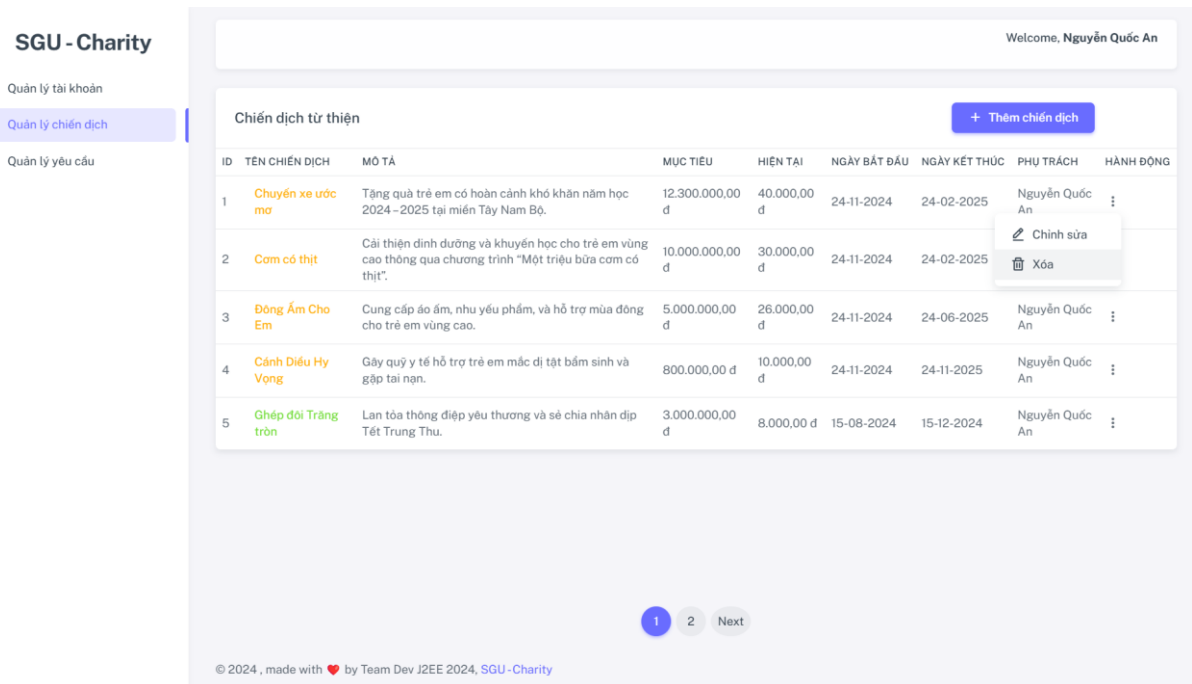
SGU - Charity

Quản lý tài khoản

Quản lý chiến dịch

Quản lý yêu cầu

Welcome, Nguyễn Quốc An

Chiến dịch từ thiện

+ Thêm chiến dịch

| ID | TÊN CHIẾN DỊCH | MÔ TẢ | MỤC TIÊU | HIỆN TẠI | NGÀY BẮT ĐẦU | NGÀY KẾT THÚC | PHỤ TRÁCH | HÀNH ĐỘNG |
|---|---|---|---|---|---|---|---|---|
| 1 | Chuyến xe ước mơ | Tặng quà trẻ em có hoàn cảnh khó khăn năm học 2024 – 2025 tại miền Tây Nam Bộ. | 12.300.000,00 đ | 40.000,00 đ | 24-11-2024 | 24-02-2025 | Nguyễn Quốc An | ⋮ |
| 2 | Cơm có thịt | Cải thiện dinh dưỡng và khuyến học cho trẻ em vùng cao thông qua chương trình "Một triệu bữa cơm có thịt". | 10.000.000,00 đ | 30.000,00 đ | 24-11-2024 | 24-02-2025 | | |
| 3 | Đông Ấm Cho Em | Cung cấp áo ấm, nhu yếu phẩm, và hỗ trợ mùa đông cho trẻ em vùng cao. | 5.000.000,00 đ | 26.000,00 đ | 24-11-2024 | 24-06-2025 | Nguyễn Quốc An | ⋮ |
| 4 | Cánh Diều Hy Vọng | Gây quỹ y tế hỗ trợ trẻ em mắc dị tật bẩm sinh và gặp tai nạn. | 800.000,00 đ | 10.000,00 đ | 24-11-2024 | 24-11-2025 | Nguyễn Quốc An | ⋮ |
| 5 | Ghép đôi Trăng tròn | Lan tỏa thông điệp yêu thương và sẻ chia nhân dịp Tết Trung Thu. | 3.000.000,00 đ | 8.000,00 đ | 15-08-2024 | 15-12-2024 | Nguyễn Quốc An | ⋮ |

Chỉnh sửa

Xóa

1 2 Next

© 2024 , made with ❤ by Team Dev J2EE 2024, SGU - Charity